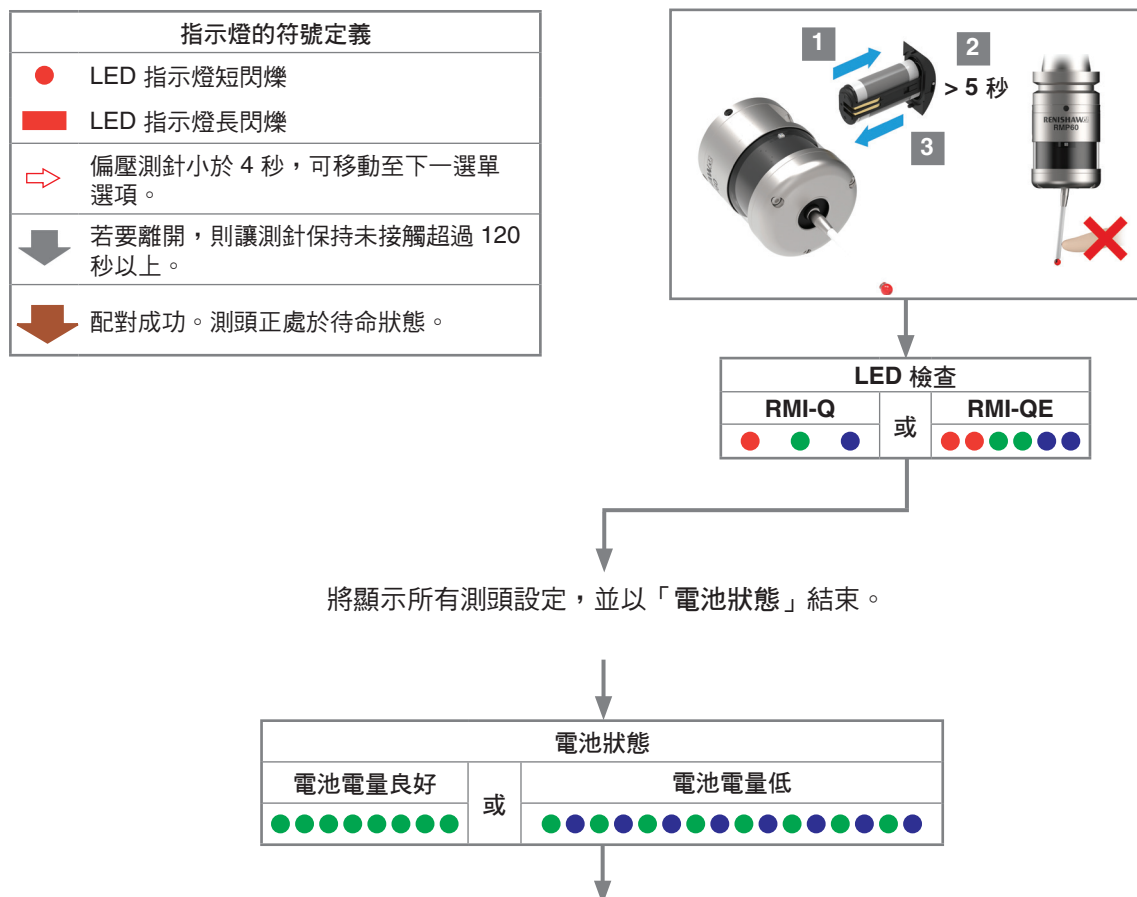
指示燈的符號定義

LED 指示燈短閃爍

LED 指示燈長閃爍

偏壓測針小於 4 秒，可移動至下一選單選項。

若要離開，則讓測針保持未接觸超過 120 秒以上。

配對成功。測頭正處於待命狀態。

1

2

> 5 秒

3

RENISHAW RMP60

LED 檢查

| RMI-Q | 或 | RMI-QE |
|---|---|---|

將顯示所有測頭設定，並以「電池狀態」結束。

電池狀態

| 電池電量良好 | 或 | 電池電量低 |
|---|---|---|